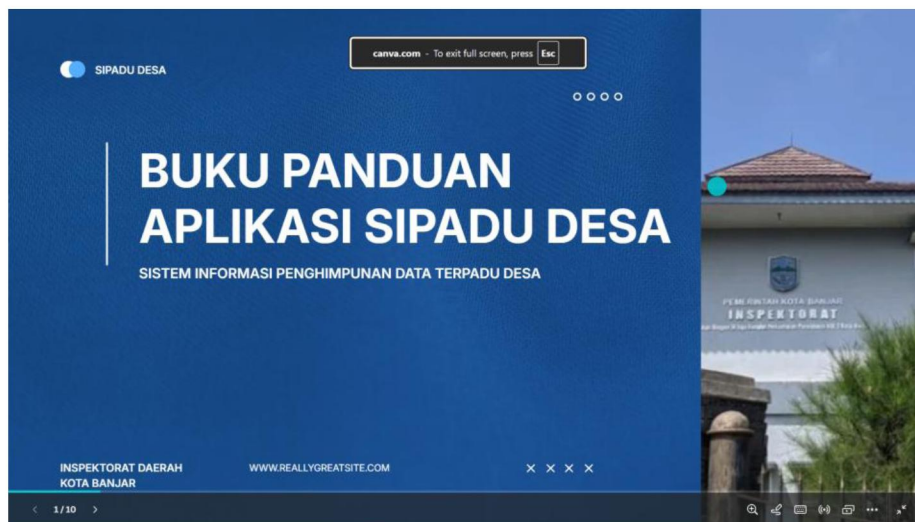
canva.com - To exit full screen, press Esc

SIPADU DESA

BUKU PANDUAN APLIKASI SIPADU DESA

SISTEM INFORMASI PENGHIMPUNAN DATA TERPADU DESA

PEMERINTAH KOTA BANJAR
INSPEKTORAT
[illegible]

INSPEKTORAT DAERAH KOTA BANJAR

WWW.REALLYGREATSITE.COM

× × × ×

1/10